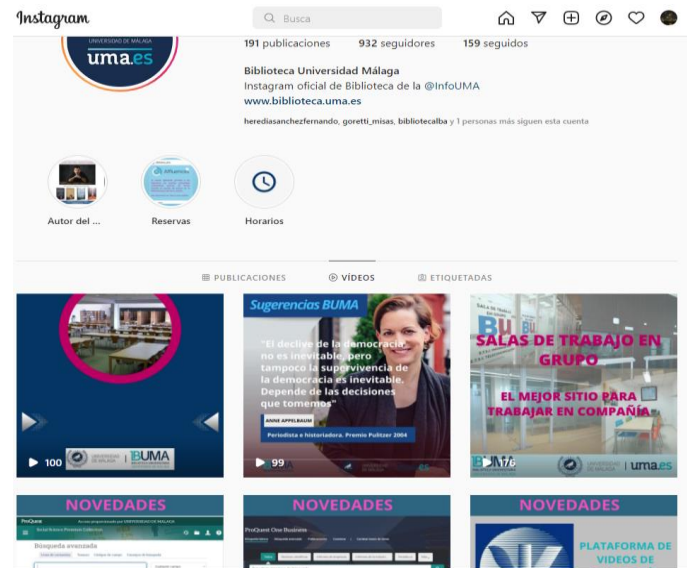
Instagram

Busca

UNIVERSIDAD DE MÁLAGA
uma.es

191 publicaciones 932 seguidores 159 seguidos

Biblioteca Universidad Málaga
Instagram oficial de Biblioteca de la @InfoUMA
www.biblioteca.uma.es

herediasanchezfernando, goretti_misas, bibliotecalba y 1 personas más siguen esta cuenta

Autor del ...
Reservas
Horarios

PUBLICACIONES VÍDEOS ETIQUETADAS

100
BUMA

Sugerencias BUMA
"El declive de la democracia no es inevitable, pero tampoco la supervivencia de la democracia es inevitable. Depende de las decisiones que tomemos"
ANNE APPELBAUM
Periodista e historiadora. Premio Pulitzer 2004
99

SALAS DE TRABAJO EN GRUPO
EL MEJOR SITIO PARA TRABAJAR EN COMPAÑÍA
176
UNIVERSIDAD DE MÁLAGA | uma.es

NOVEDADES
ProQuest
Búsqueda avanzada

NOVEDADES
ProQuest One Business

NOVEDADES
PLATAFORMA DE VIDEOS DE